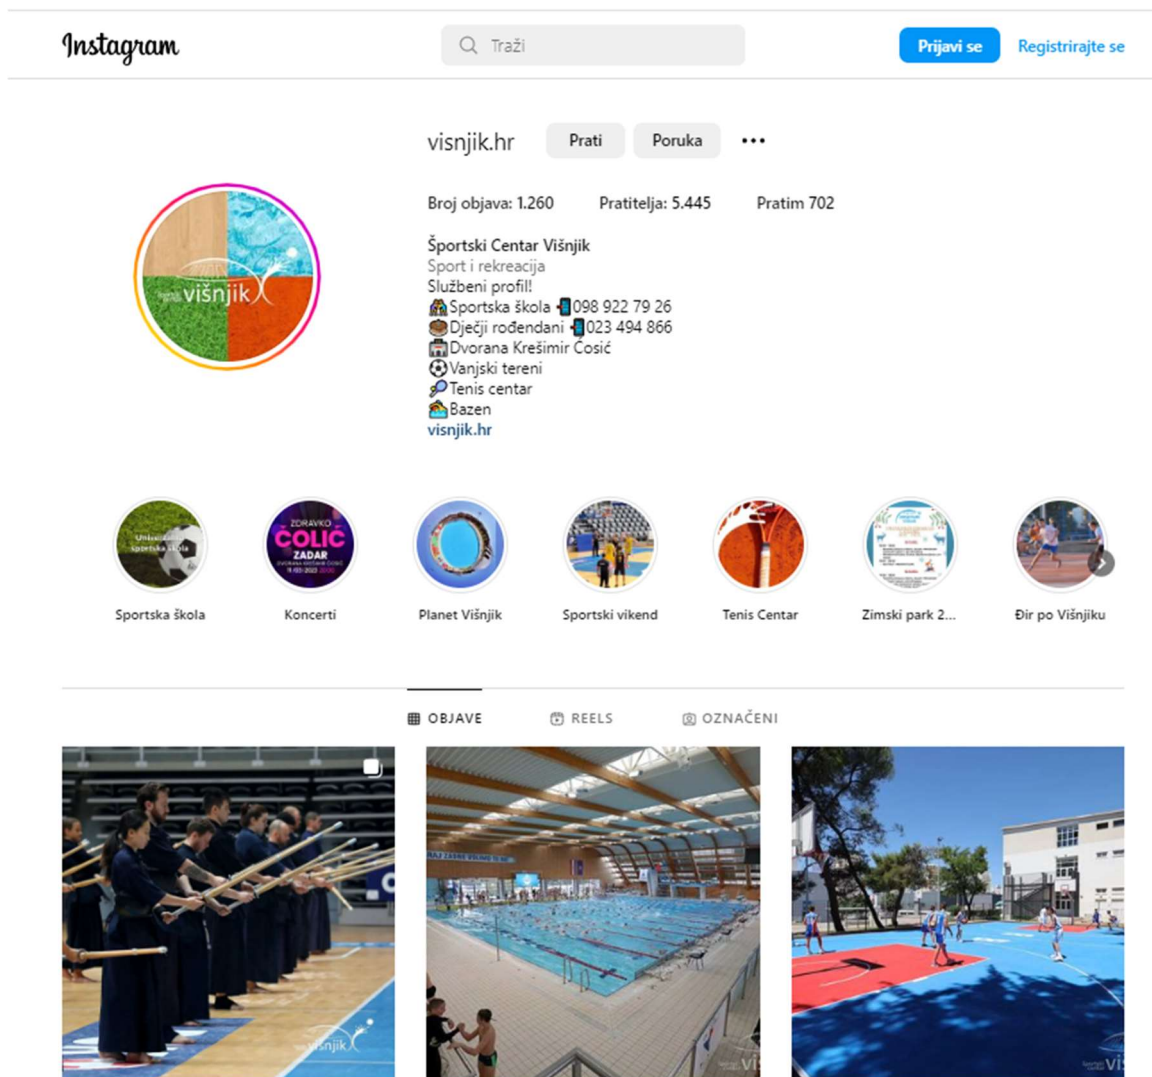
Instagram

Traži

Prijavi se
Registrirajte se

visnjik.hr
Prati
Poruka

Broj objava: 1.260
Pratitelja: 5.445
Pratim 702

višnjik

Športski Centar Višnjik
Sport i rekreacija
Službeni profil!
Sportska škola 098 922 79 26
Dječji rođendani 023 494 866
Dvorana Krešimir Ćosić
Vanjski tereni
Tenis centar
Bazen
visnjik.hr

Univerzalna sportska škola
ZDRAVKO ČOLIĆ ZADAR DVORANA KREŠIMIR ĆOSIĆ

Sportska škola
Koncerti
Planet Višnjik
Sportski vikend
Tenis Centar
Zimski park 2...
Đir po Višnjiku

OBJAVE
REELS
OZNAČENI

višnjik